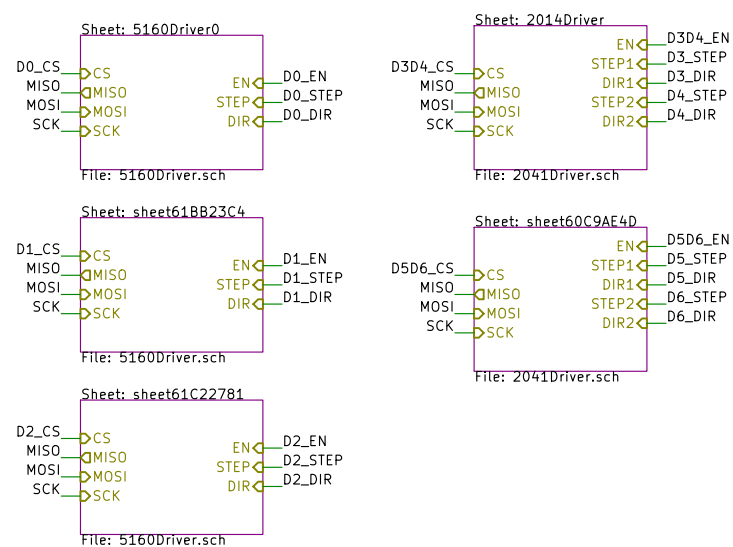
Sheet: 5160Driver0
D0_CS CS
MISO MISO
MOSI MOSI
SCK SCK
EN D0_EN
STEP D0_STEP
DIR D0_DIR
File: 5160Driver.sch

Sheet: 2014Driver
D3D4_CS CS
MISO MISO
MOSI MOSI
SCK SCK
EN D3D4_EN
STEP1 D3_STEP
DIR1 D3_DIR
STEP2 D4_STEP
DIR2 D4_DIR
File: 2041Driver.sch

Sheet: sheet61BB23C4
D1_CS CS
MISO MISO
MOSI MOSI
SCK SCK
EN D1_EN
STEP D1_STEP
DIR D1_DIR
File: 5160Driver.sch

Sheet: sheet60C9AE4D
D5D6_CS CS
MISO MISO
MOSI MOSI
SCK SCK
EN D5D6_EN
STEP1 D5_STEP
DIR1 D5_DIR
STEP2 D6_STEP
DIR2 D6_DIR
File: 2041Driver.sch

Sheet: sheet61C22781
D2_CS CS
MISO MISO
MOSI MOSI
SCK SCK
EN D2_EN
STEP D2_STEP
DIR D2_DIR
File: 5160Driver.sch